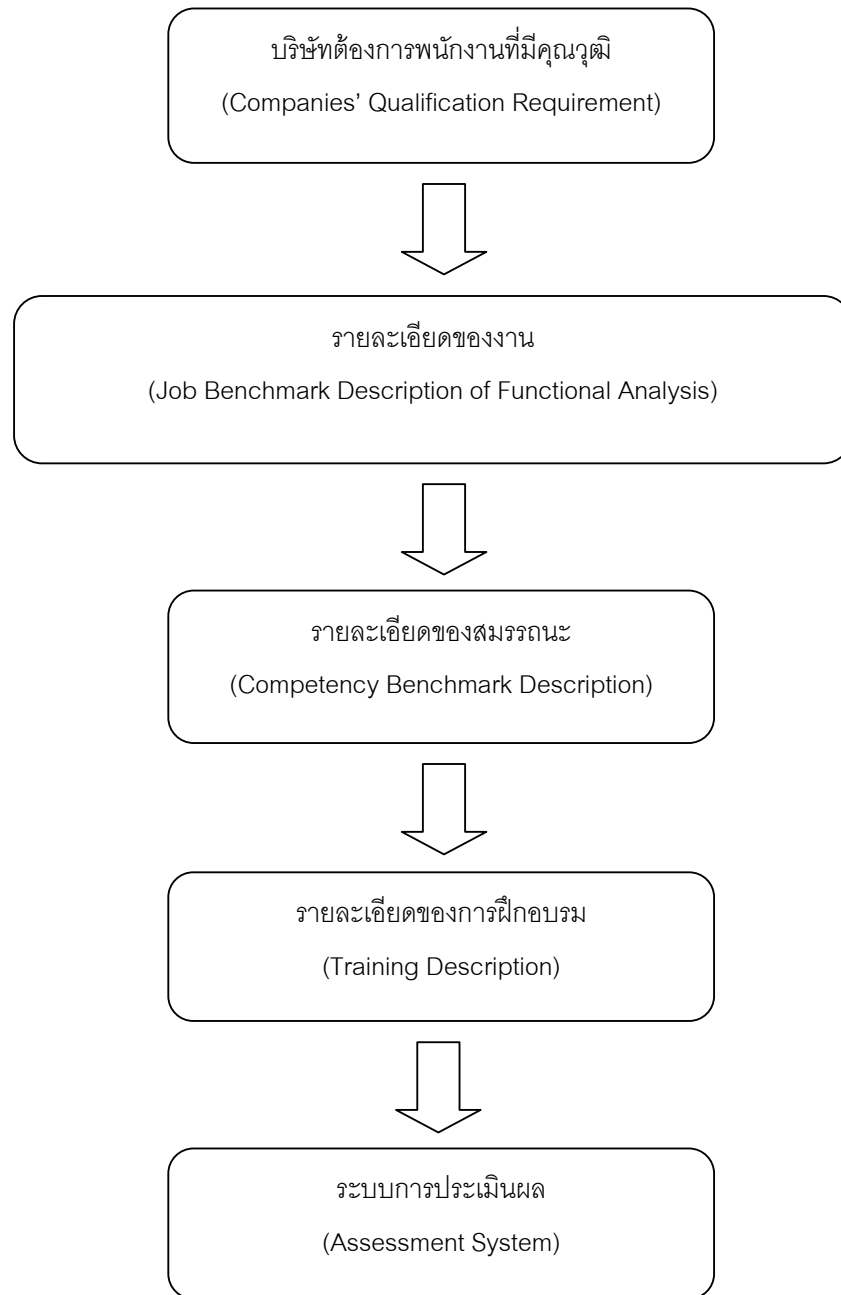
บริษัทต้องการพนักงานที่มีคุณวุฒิ

(Companies' Qualification Requirement)

รายละเอียดของงาน

(Job Benchmark Description of Functional Analysis)

รายละเอียดของสมรรถนะ

(Competency Benchmark Description)

รายละเอียดของการฝึกอบรม

(Training Description)

ระบบการประเมินผล

(Assessment System)